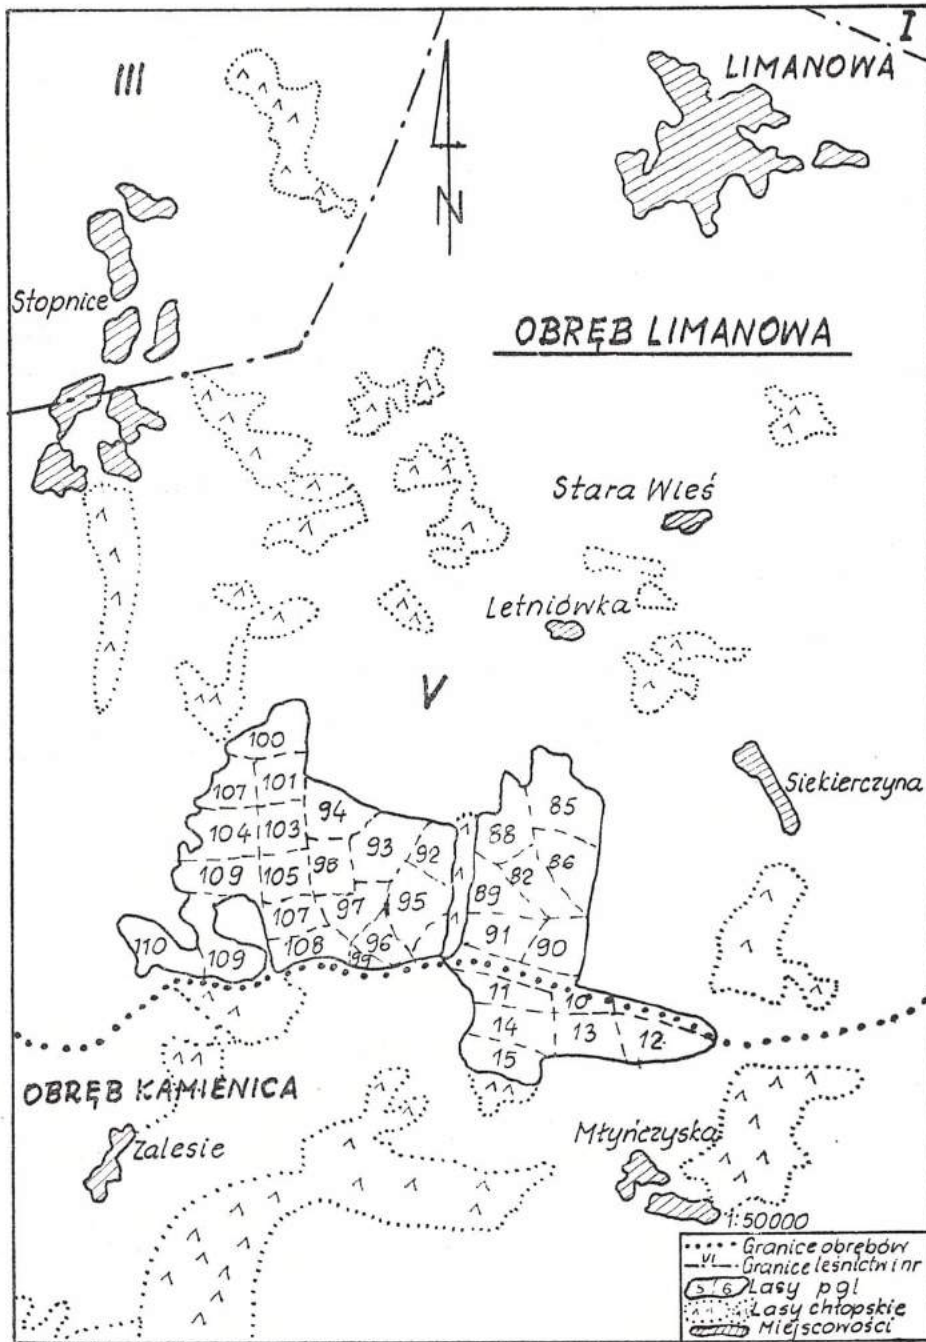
I

III

LIMANOWA

N

Stopnice

OBRĘB LIMANOWA

Stara Wieś

Letniówka

V

100
107 101
94
104 103
93 92
109 105 98
107 97 95
110 109 108 96
99

85
88
86
82
89
91 90
11 10
14 13 12
15

Siekierczyna

OBRĘB KAMIENICA

Zalesie

Młyńczyska

1:50000

Granice obrębów
VI Granice leśnictw i nr
5 6 Lasy pgl
Lasy chłopskie
Miejscowości